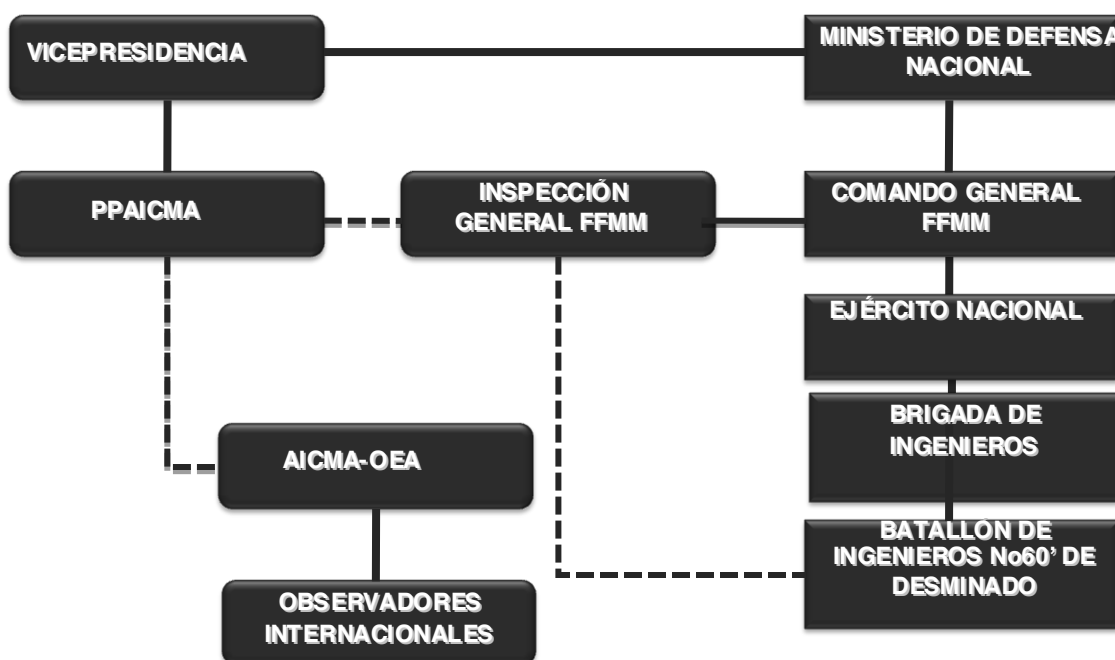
VICEPRESIDENCIA

MINISTERIO DE DEFENSA NACIONAL

PPAICMA

INSPECCIÓN GENERAL FFMM

COMANDO GENERAL FFMM

EJÉRCITO NACIONAL

BRIGADA DE INGENIEROS

AICMA-OEA

BATALLON DE INGENIEROS No60' DE DESMINADO

OBSERVADORES INTERNACIONALES